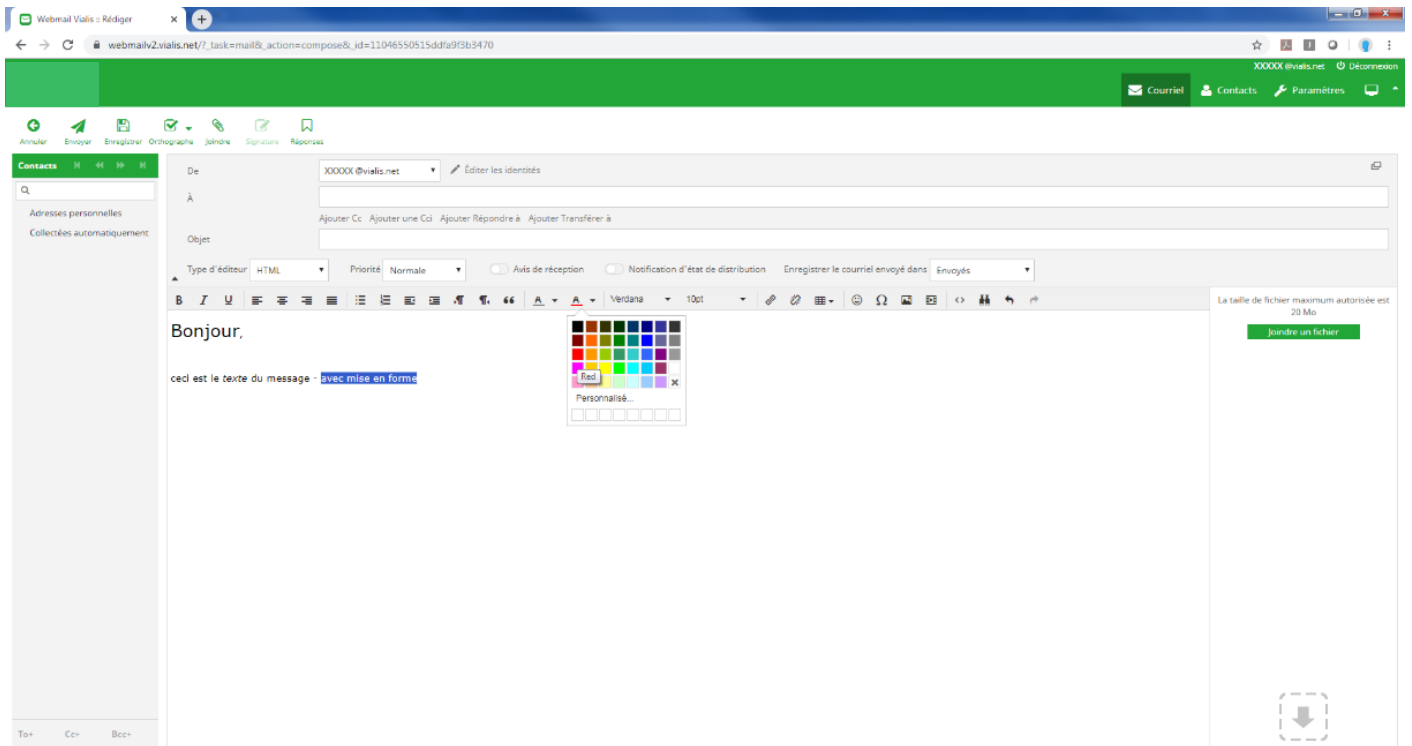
Webmail Vialis :: Rédiger

webmailv2.vialis.net/?_task=mail&_action=compose&_id=11046550515ddfa9f3b3470

XXXXX @vialis.net Déconnexion

Courriel Contacts Paramètres

Annuler Envoyer Enregistrer Orthographe Joindre Signature Réponses

Contacts

Adresses personnelles
Collectées automatiquement

De XXXXX @vialis.net Éditer les identités

À

Ajouter Cc Ajouter une Cci Ajouter Répondre à Ajouter Transférer à

Objet

Type d'éditeur HTML Priorité Normale Avis de réception Notification d'état de distribution Enregistrer le courriel envoyé dans Envoyés

B I U Verdana 10pt

Bonjour,

ceci est le texte du message - avec mise en forme

Red

Personnalisé...

La taille de fichier maximum autorisée est 20 Mo

Joindre un fichier

To+ Cc+ Bcc+